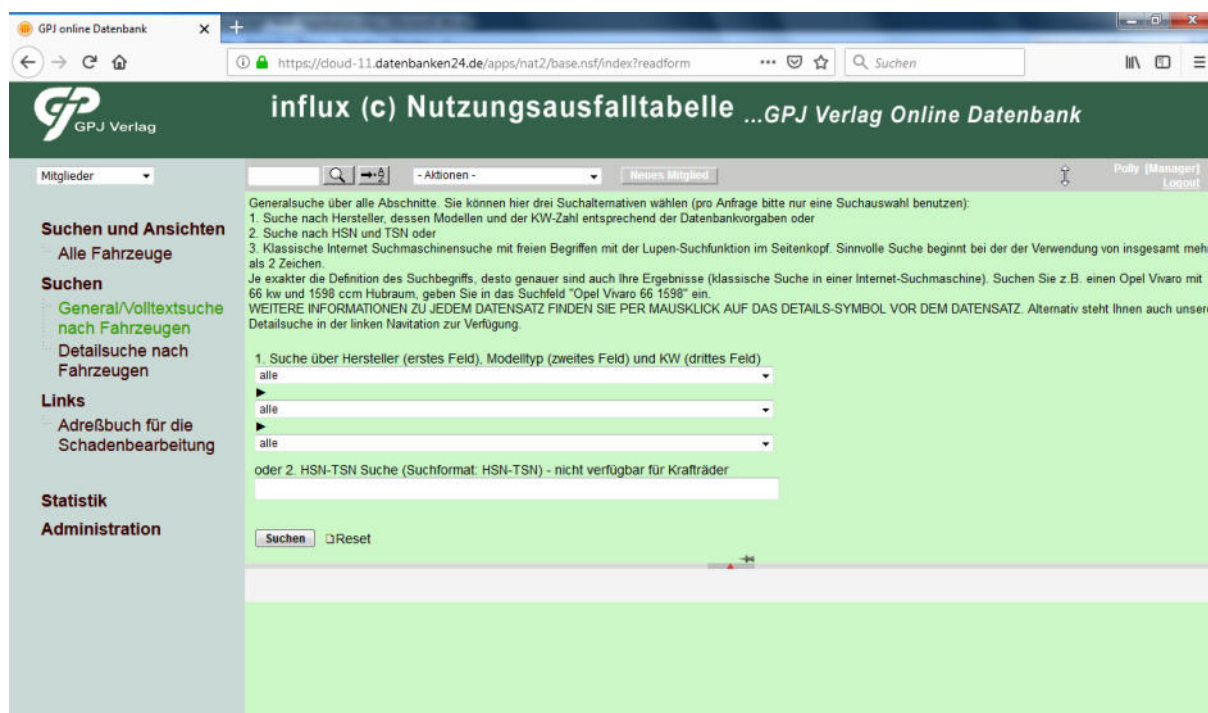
GPJ online Datenbank

https://doud-11.datenbanken24.de/apps/nat2/base.nsf/index?readform

Suchen

GPJ Verlag

influx (c) Nutzungsausfalltabelle ...GPJ Verlag Online Datenbank

Mitglieder

- Aktionen -

Neues Mitglied

Polly [Manager]
Logout

Suchen und Ansichten
Alle Fahrzeuge
Suchen
General/Volltextsuche nach Fahrzeugen
Detailsuche nach Fahrzeugen
Links
Adreßbuch für die Schadenbearbeitung

Statistik
Administration

Generalsuche über alle Abschnitte. Sie können hier drei Suchalternativen wählen (pro Anfrage bitte nur eine Suchauswahl benutzen):
1. Suche nach Hersteller, dessen Modellen und der KW-Zahl entsprechend der Datenbankvorgaben oder
2. Suche nach HSN und TSN oder
3. Klassische Internet Suchmaschinensuche mit freien Begriffen mit der Lupen-Suchfunktion im Seitenkopf. Sinnvolle Suche beginnt bei der der Verwendung von insgesamt meh als 2 Zeichen.
Je exakter die Definition des Suchbegriffs, desto genauer sind auch Ihre Ergebnisse (klassische Suche in einer Internet-Suchmaschine). Suchen Sie z.B. einen Opel Vivaro mit 66 kw und 1598 ccm Hubraum, geben Sie in das Suchfeld "Opel Vivaro 66 1598" ein.
WEITERE INFORMATIONEN ZU JEDEM DATENSATZ FINDEN SIE PER MAUSKLICK AUF DAS DETAILS-SYMBOL VOR DEM DATENSATZ. Alternativ steht Ihnen auch unser Detailsuche in der linken Navitation zur Verfügung.

1. Suche über Hersteller (erstes Feld), Modelltyp (zweites Feld) und KW (drittes Feld)
alle
alle
alle
oder 2. HSN-TSN Suche (Suchformat: HSN-TSN) - nicht verfügbar für Krafträder

Suchen Reset